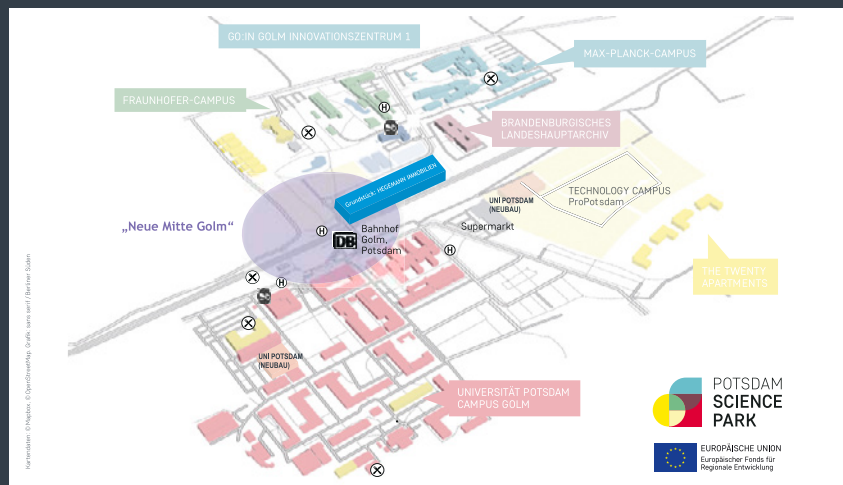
GO:IN GOLM INNOVATIONSZENTRUM 1

MAX-PLANCK-CAMPUS

FRAUNHOFER-CAMPUS

H

BRANDENBURGISCHES LANDESHAUPTARCHIV

Grundstück: HEGEMANN IMMOBILIEN

TECHNOLOGY CAMPUS ProPotsdam

UNI POTSDAM (NEUBAU)

„Neue Mitte Golm"

H

DB

Bahnhof Golm, Potsdam

Supermarkt

H

H

THE TWENTY APARTMENTS

UNI POTSDAM (NEUBAU)

UNIVERSITÄT POTSDAM CAMPUS GOLM

POTSDAM SCIENCE PARK

EUROPÄISCHE UNION
Europäischer Fonds für Regionale Entwicklung

Kartendaten: © Mapbox, © OpenStreetMap, Grafik: sans serif / Berliner Süden